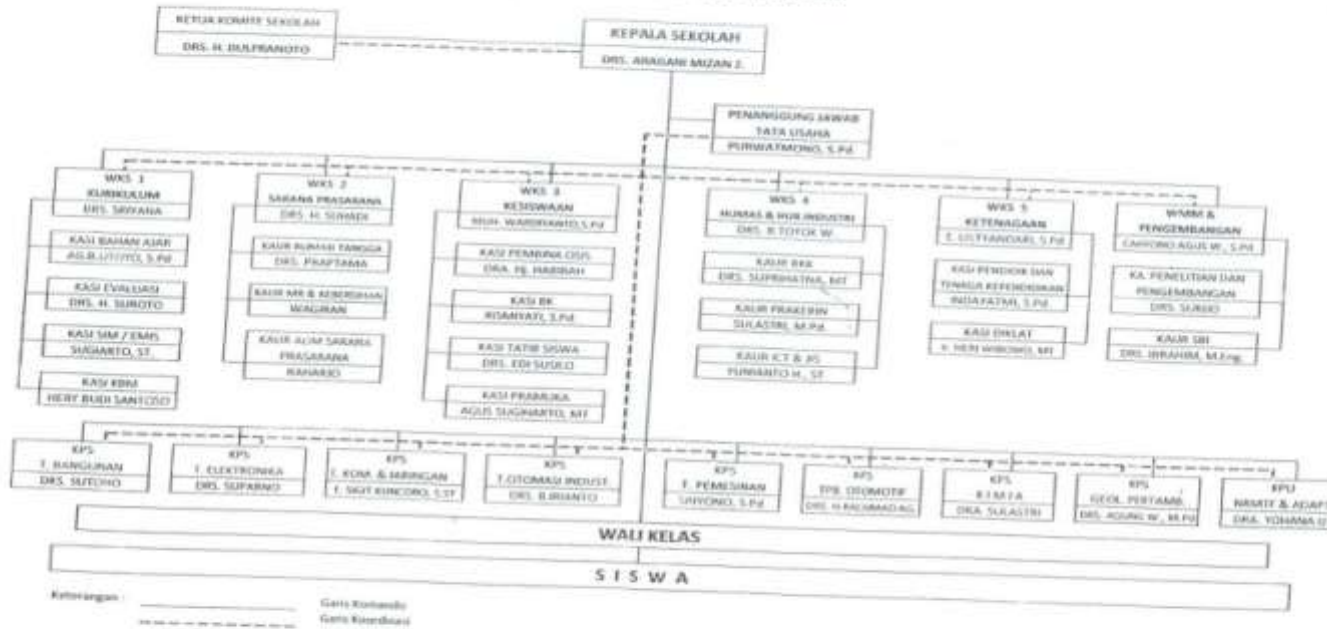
KETUA KOMITE SEKOLAH
DRS. H. DULPRANOTO

KEPALA SEKOLAH
DRS. ARAGANI MIZAN Z.

PENANGGUNG JAWAB TATA USAHA
PURWATMONO, S.Pd

WKS 1
KURIKULUM
DRS. SRIYANA

KASI BAHAN AJAR
AGUS UTOYO, S.Pd

KASI EVALUASI
DRS. H. SUROTO

KASI SIM / EMIS
SUGIARTO, ST.

KASI KBM
HERY BUDI SANTOSO

WKS 2
SARANA PRASARANA
DRS. H. SUHADI

KAUR RUMAH TANGGA
DRS. PRAPTAMA

KAUR KR & KEBERSIHAN
WAGIRAN

KAUR ALAT SARANA PRASARANA
RAHARJO

WKS 3
KESISWAAN
MUH. WARDIYANTO, S.Pd

KASI PEMBINA OSIS
DRA. Hj. HABIBAH

KASI BK
ROAMYATI, S.Pd

KASI TATIB SISWA
DRS. EDI SUSILO

KASI PRAMUKA
AGUS SUGINARTO, MT

WKS 4
HUMAS & HUB INDUSTRI
DRS. B. TOTOK W.

KAUR BKK
DRS. SUPRIHATNA, MT

KAUR PRAKERIN
SULASTRI, M.Pd

KAUR ICT & JIS
YUNIANTO H., ST

WKS 5
KETENAGAAN
E. LISTIANDARI, S.Pd

KASI PENDIDIK DAN TENAGA KEPENDIDIKAN
INDAYATMI, S.Pd

KASI DIKLAT
Y. HERI WIBOWO, MT

WMM & PENGEMBANGAN
CAHYONO AGUS W., S.Pd

KA. PENELITIAN DAN PENGEMBANGAN
DRS. SUGIO

KAUR SBI
DRS. IBRAHIM, M.Eng.

KPS
T. BANGUNAN
DRS. SUTOMO

KPS
T. ELEKTRONIKA
DRS. SUPARNO

KPS
T. KOM. & JARINGAN
E. SIGIT KUNCORO, S.ST

KPS
T.OTOMASI INDUST.
DRS. B.IRIANTO

KPS
T. PEMESINAN
SARYONO, S.Pd

KPS
TPR. OTOMOTIF
DRS. H.RACHMAD AG.

KPS
K I M I A
DRA. SULASTRI

KPS
GEOL. PERTAMB.
DRS. AGUNG W., M.Pd

KPU
NRMTF & ADAPT
DRA. YOHANA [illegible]

WALI KELAS

S I S W A

Keterangan :
Garis Komando
Garis Koordinasi